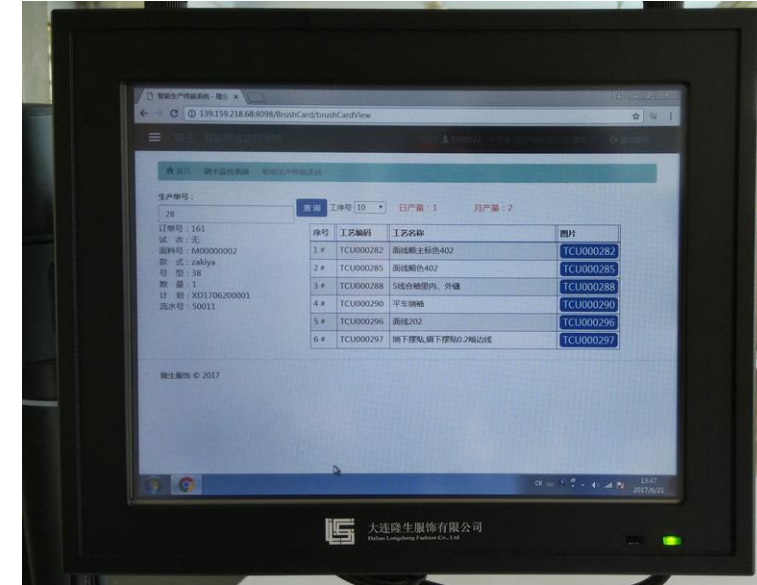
数据生产终端系统 - 隆生 ×

139.159.218.68:8098/BrushCard/brushCardView

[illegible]

首页 / 刷卡监控系统 / 数据生产终端系统

生产单号：

28

查询 工序号 10 日产量：1 月产量：2

订单号：161
试 衣：无
面料号：M00000002
款 式：zakiya
号 型：38
数 量：1
计 划：XD1706200001
流水号：50011

| 序号 | 工艺编码 | 工艺名称 | 图片 |
|---|---|---|---|
| 1 # | TCU000282 | 面线顺主标色402 | TCU000282 |
| 2 # | TCU000285 | 面线顺色402 | TCU000285 |
| 3 # | TCU000288 | 5线合袖里内、外缝 | TCU000288 |
| 4 # | TCU000290 | 平车绱袖 | TCU000290 |
| 5 # | TCU000296 | 面线202 | TCU000296 |
| 6 # | TCU000297 | 摘下摆贴,摘下摆贴0.2暗边线 | TCU000297 |

隆生服饰 © 2017

13:47
2017/6/21

大连隆生服饰有限公司
Dalian Longsheng Fashion Co., Ltd.